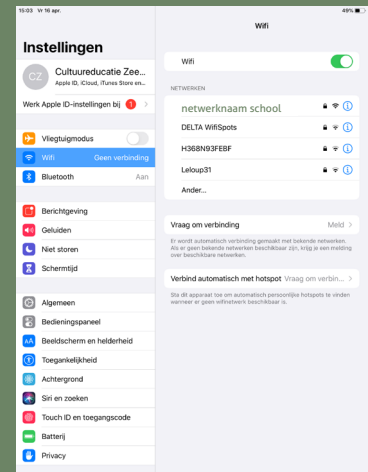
15:03 Vr 16 apr.
49%

Instellingen

CZ Cultuureducatie Zee...
Apple ID, iCloud, iTunes Store en...

Werk Apple ID-instellingen bij 1

Vliegtuigmodus
Wifi Geen verbinding
Bluetooth Aan

Berichtgeving
Geluiden
Niet storen
Schermtijd

Algemeen
Bedieningspaneel
Beeldscherm en helderheid
Toegankelijkheid
Achtergrond
Siri en zoeken
Touch ID en toegangscode
Batterij
Privacy

Wifi

Wifi

NETWERKEN
netwerknaam school
DELTA WifiSpots
H368N93FEBF
Leloup31
Ander...

Vraag om verbinding Meld
Er wordt automatisch verbinding gemaakt met bekende netwerken. Als er geen bekende netwerken beschikbaar zijn, krijg je een melding over beschikbare netwerken.

Verbind automatisch met hotspot Vraag om verbin...
Sta dit apparaat toe om automatisch persoonlijke hotspots te vinden wanneer er geen wifinetwerk beschikbaar is.